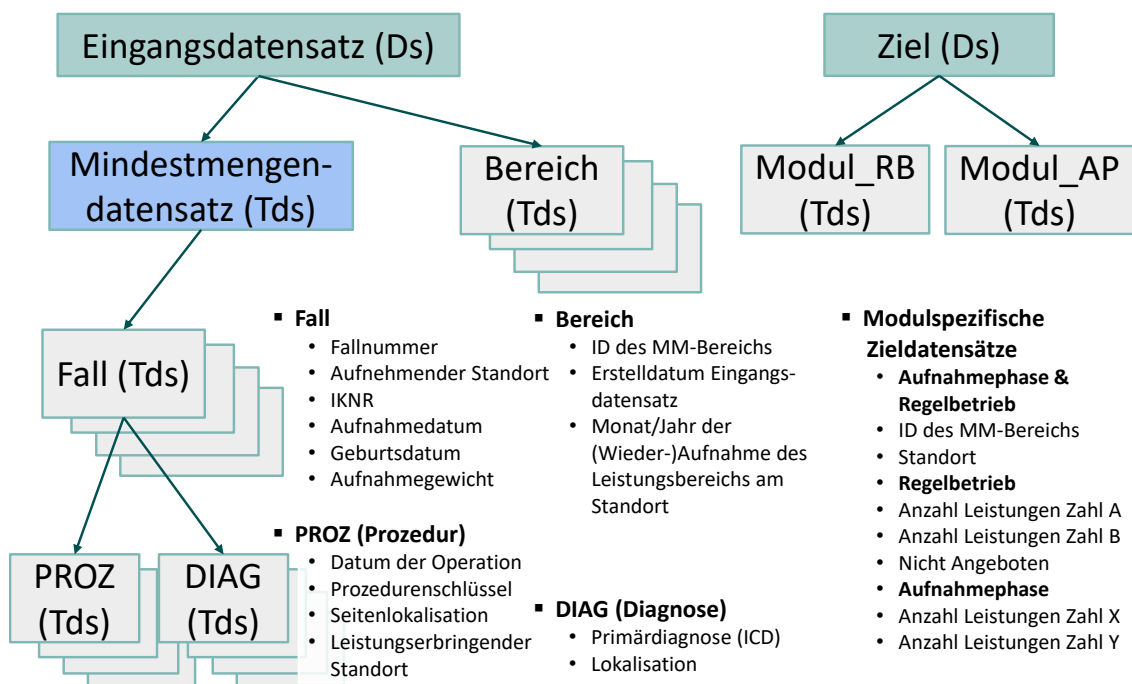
Eingangsdatensatz (Ds)

Ziel (Ds)

Mindestmengendatensatz (Tds)

Bereich (Tds)

Modul_RB (Tds)

Modul_AP (Tds)

Fall (Tds)

PROZ (Tds)

DIAG (Tds)

▪ Fall
• Fallnummer
• Aufnehmender Standort
• IKNR
• Aufnahmedatum
• Geburtsdatum
• Aufnahmegewicht

▪ PROZ (Prozedur)
• Datum der Operation
• Prozedurenschlüssel
• Seitenlokalisation
• Leistungserbringender Standort

▪ Bereich
• ID des MM-Bereichs
• Erstelldatum Eingangsdatensatz
• Monat/Jahr der (Wieder-)Aufnahme des Leistungsbereichs am Standort

▪ DIAG (Diagnose)
• Primärdiagnose (ICD)
• Lokalisation

▪ Modulspezifische Zieldatensätze
• Aufnahmephase & Regelbetrieb
• ID des MM-Bereichs
• Standort
• Regelbetrieb
• Anzahl Leistungen Zahl A
• Anzahl Leistungen Zahl B
• Nicht Angeboten
• Aufnahmephase
• Anzahl Leistungen Zahl X
• Anzahl Leistungen Zahl Y